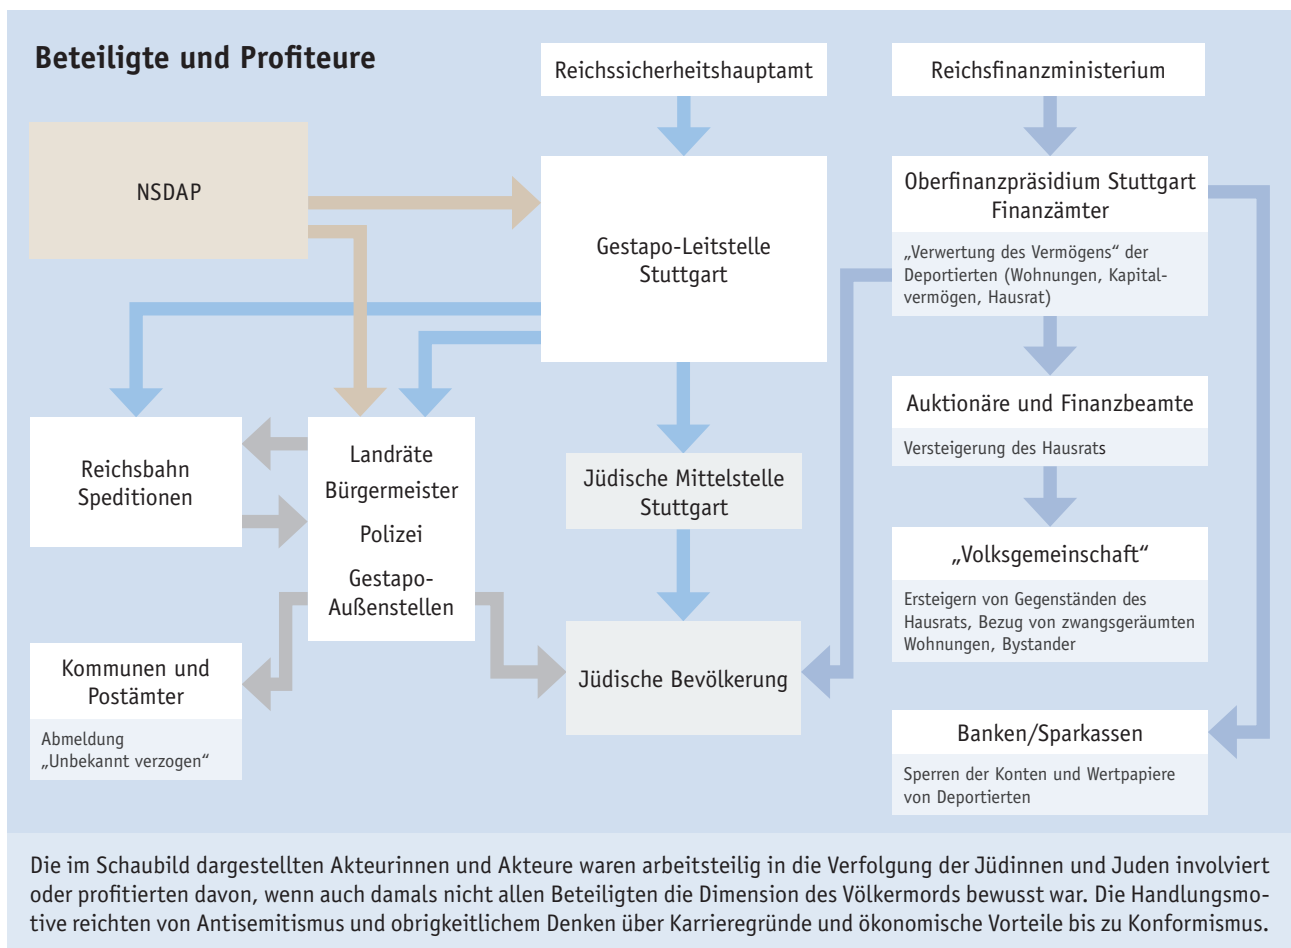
Beteiligte und Profiteure

Reichssicherheitshauptamt

Reichsfinanzministerium

NSDAP

Gestapo-Leitstelle Stuttgart

Oberfinanzpräsidium Stuttgart Finanzämter

„Verwertung des Vermögens“ der Deportierten (Wohnungen, Kapitalvermögen, Hausrat)

Reichsbahn Speditionen

Landräte
Bürgermeister
Polizei
Gestapo-Außenstellen

Jüdische Mittelstelle Stuttgart

Auktionäre und Finanzbeamte

Versteigerung des Hausrats

„Volksgemeinschaft“

Ersteigern von Gegenständen des Hausrats, Bezug von zwangsgeräumten Wohnungen, Bystander

Kommunen und Postämter

Abmeldung „Unbekannt verzogen“

Jüdische Bevölkerung

Banken/Sparkassen

Sperren der Konten und Wertpapiere von Deportierten

Die im Schaubild dargestellten Akteurinnen und Akteure waren arbeitsteilig in die Verfolgung der Jüdinnen und Juden involviert oder profitierten davon, wenn auch damals nicht allen Beteiligten die Dimension des Völkermords bewusst war. Die Handlungsmotive reichten von Antisemitismus und obrigkeitlichem Denken über Karrieregründe und ökonomische Vorteile bis zu Konformismus.